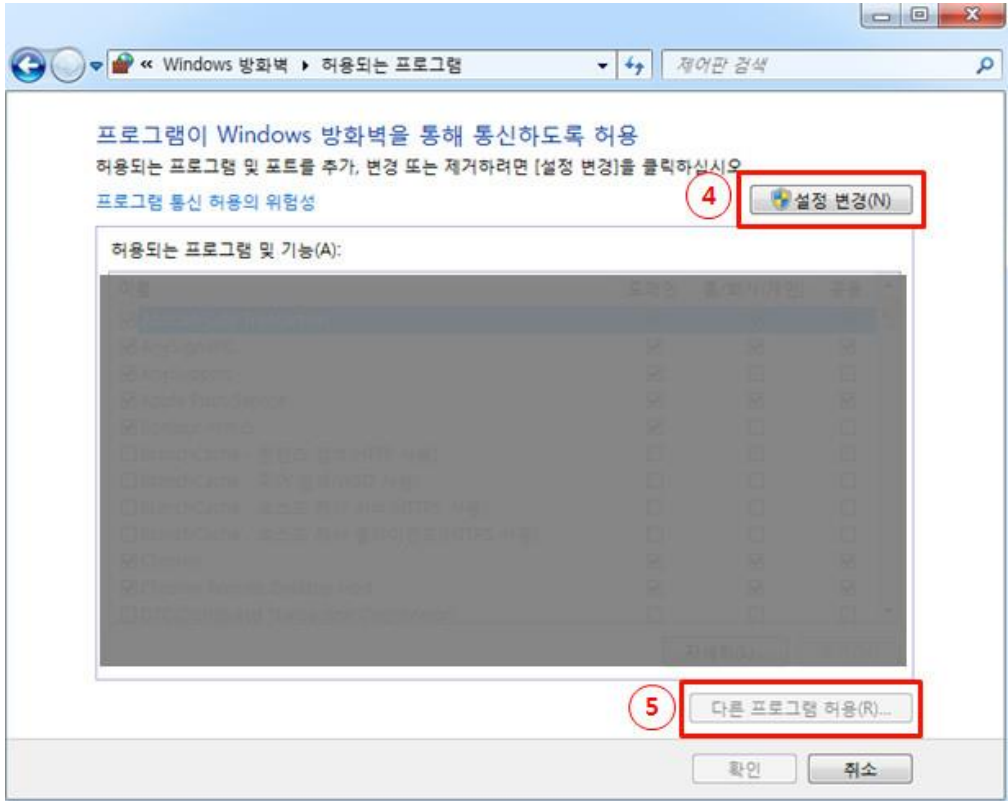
« Windows 방화벽 ▸ 허용되는 프로그램

제어판 검색

프로그램이 Windows 방화벽을 통해 통신하도록 허용

허용되는 프로그램 및 포트를 추가, 변경 또는 제거하려면 [설정 변경]을 클릭하십시오.

프로그램 통신 허용의 위험성

4

설정 변경(N)

허용되는 프로그램 및 기능(A):

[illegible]

5

다른 프로그램 허용(R)...

확인

취소